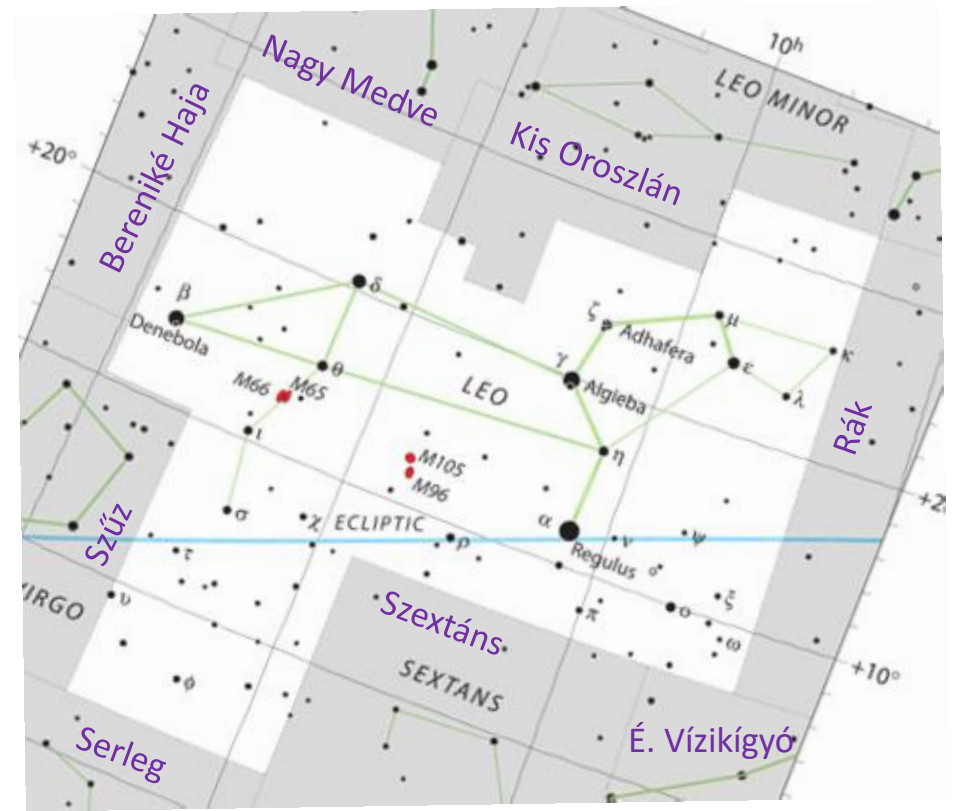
10h
Nagy Medve
LEO MINOR
+20°
Bereniké Haja
Kis Oroszlán
β
Denebola
δ
ζ
Adhafera
μ
γ
ε
κ
M66
M65
θ
LEO
Algieba
λ
ι
Rák
M105
M96
η
σ
χ
ECLIPTIC
α
ν
ψ
+2
Szűz
τ
ρ
Regulus
VIRGO
υ
Szextáns
π
ο
ξ
ω
SEXTANS
+10°
φ
Serleg
É. Vízikígyó